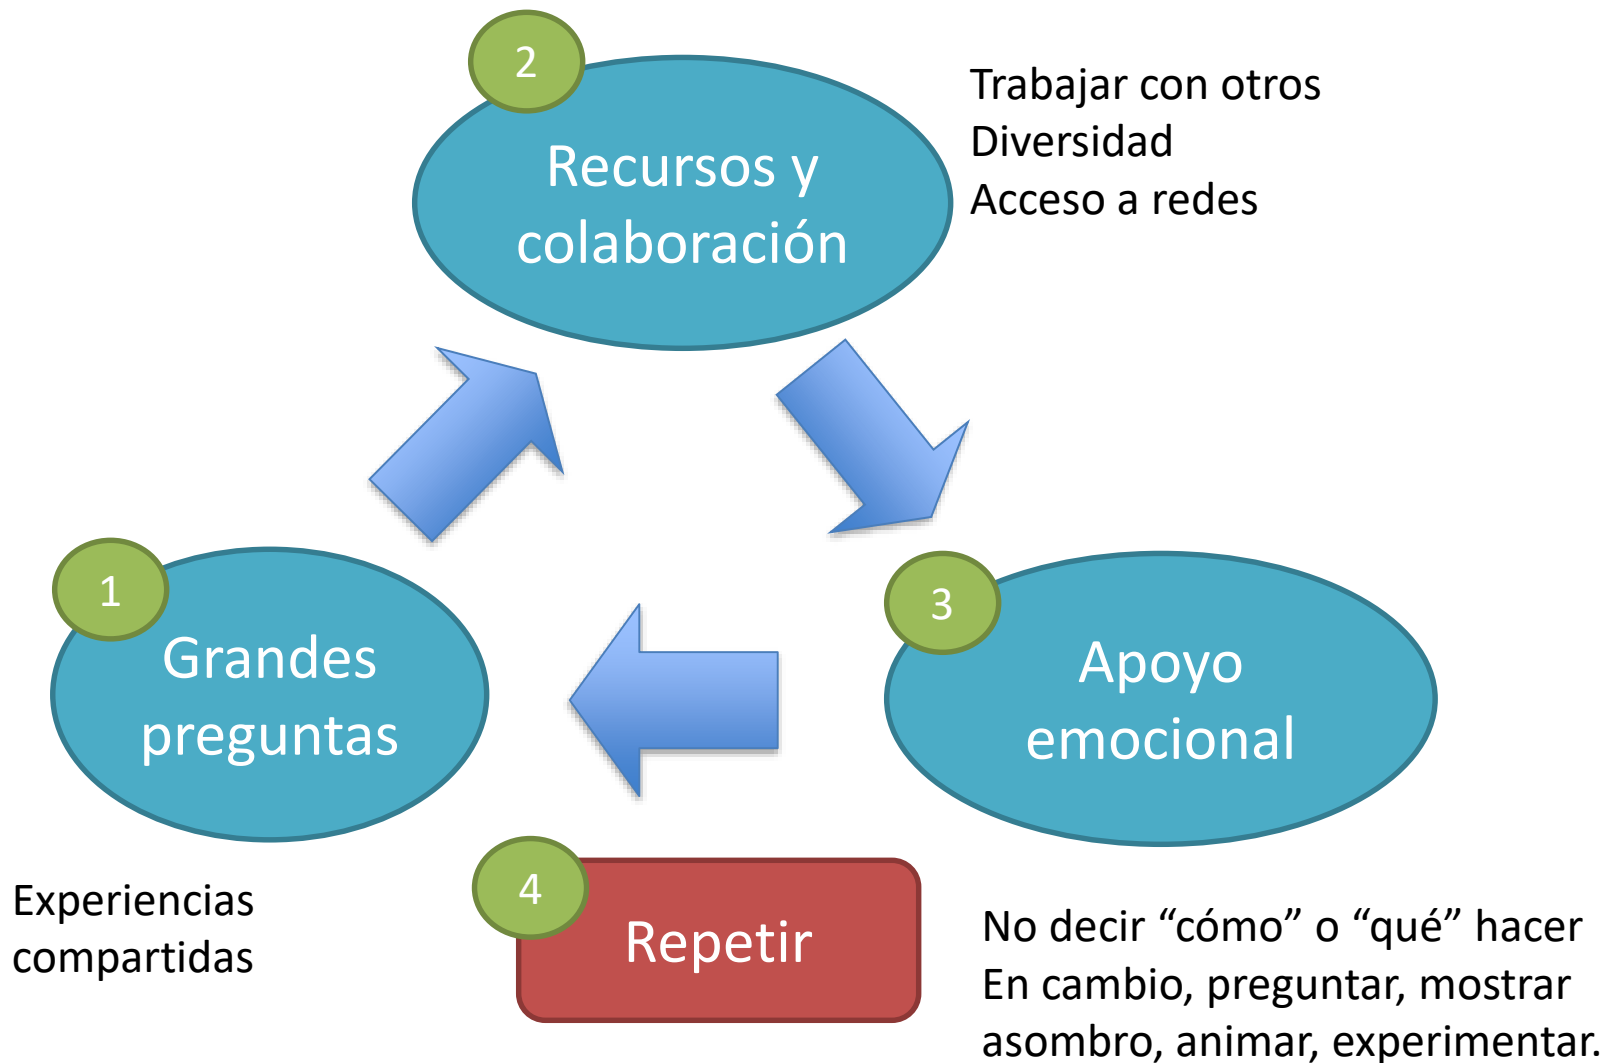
2
Recursos y colaboración

Trabajar con otros
Diversidad
Acceso a redes

1
Grandes preguntas

3
Apoyo emocional

Experiencias compartidas

4
Repetir

No decir “cómo” o “qué” hacer
En cambio, preguntar, mostrar asombro, animar, experimentar.